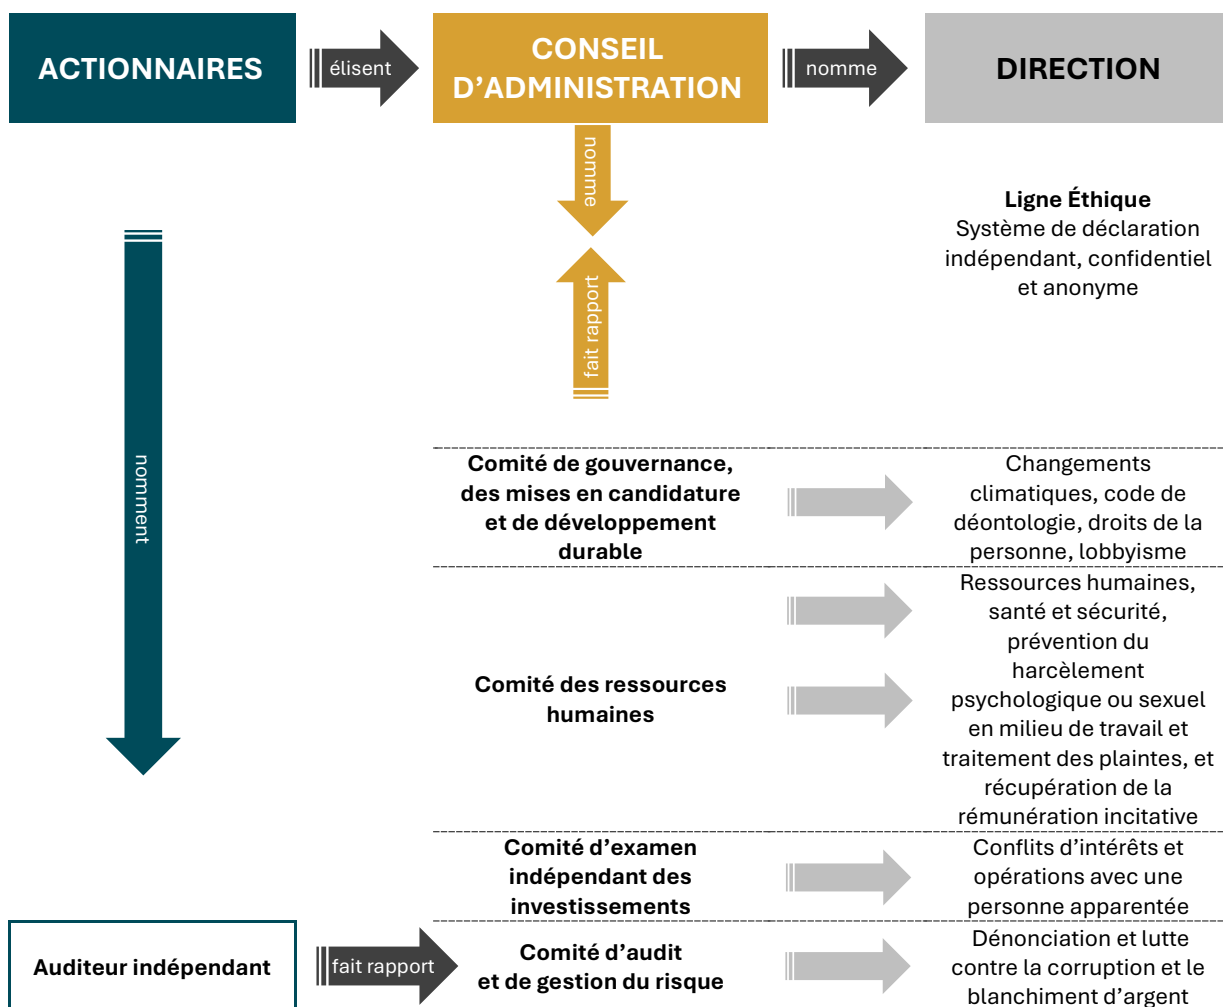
ACTIONNAIRES

élisent

CONSEIL D’ADMINISTRATION

nomme

DIRECTION

nomme

fait rapport

Ligne Éthique
Système de déclaration indépendant, confidentiel et anonyme

nomment

Comité de gouvernance, des mises en candidature et de développement durable

Changements climatiques, code de déontologie, droits de la personne, lobbyisme

Comité des ressources humaines

Ressources humaines, santé et sécurité, prévention du harcèlement psychologique ou sexuel en milieu de travail et traitement des plaintes, et récupération de la rémunération incitative

Comité d’examen indépendant des investissements

Conflits d’intérêts et opérations avec une personne apparentée

Auditeur indépendant

fait rapport

Comité d’audit et de gestion du risque

Dénonciation et lutte contre la corruption et le blanchiment d’argent